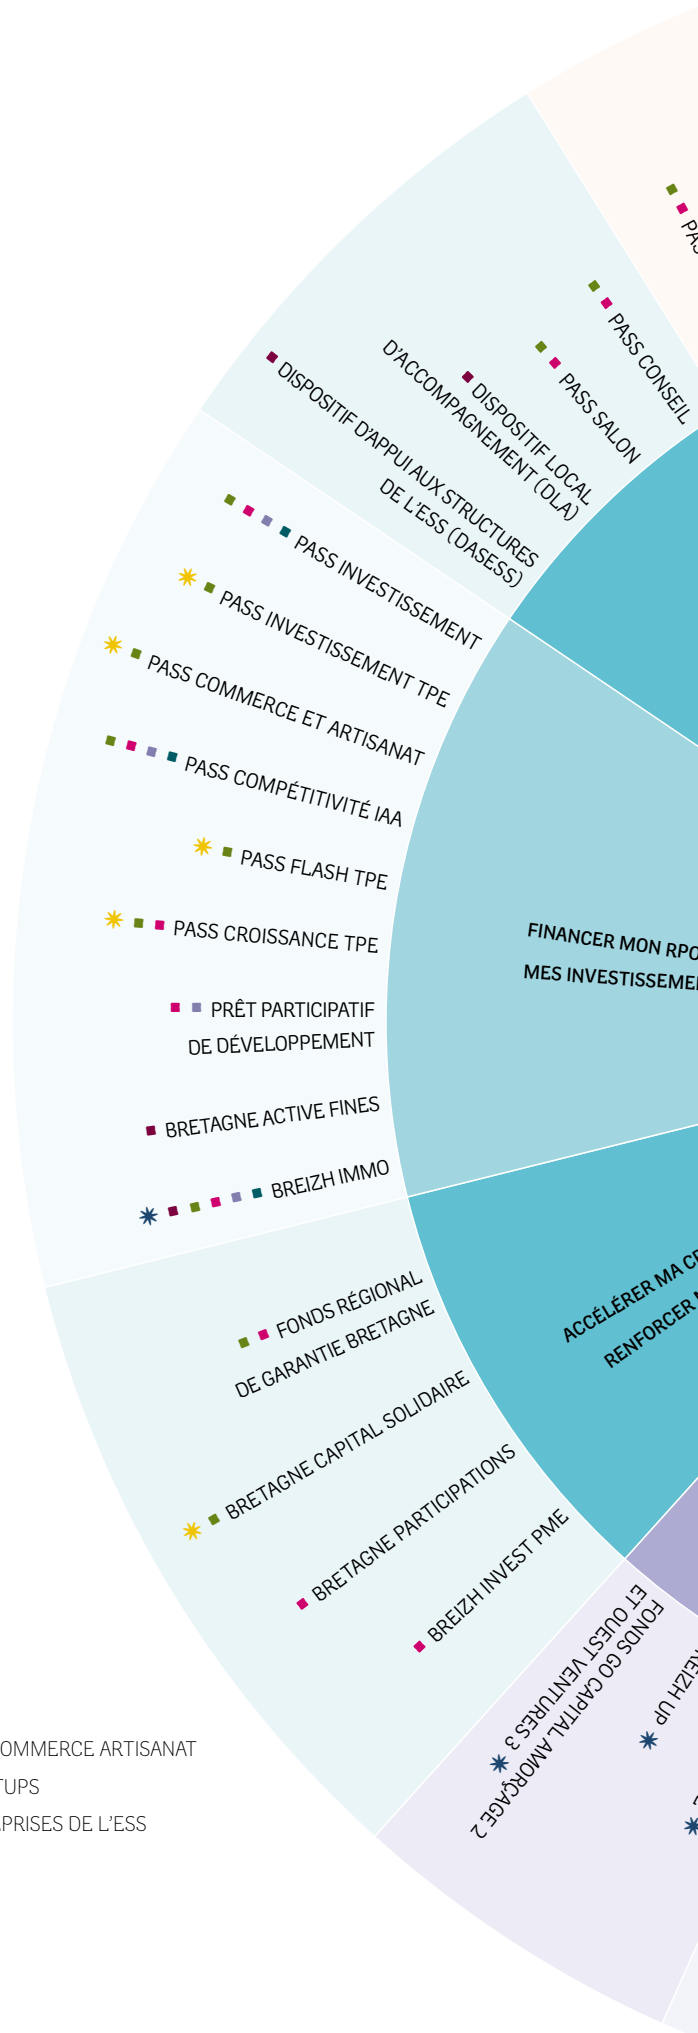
PAS

PASS CONSEIL

PASS SALON

DISPOSITIF LOCAL D'ACCOMPAGNEMENT (DLA)

DISPOSITIF D'APPUI AUX STRUCTURES DE L'ESS (DASESS)

PASS INVESTISSEMENT

PASS INVESTISSEMENT TPE

PASS COMMERCE ET ARTISANAT

PASS COMPÉTITIVITÉ IAA

PASS FLASH TPE

PASS CROISSANCE TPE

PRÊT PARTICIPATIF DE DÉVELOPPEMENT

BRETAGNE ACTIVE FINES

BREIZH IMMO

FINANCER MON RPO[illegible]
MES INVESTISSEME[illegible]

FONDS RÉGIONAL DE GARANTIE BRETAGNE

BRETAGNE CAPITAL SOLIDAIRE

BRETAGNE PARTICIPATIONS

BREIZH INVEST PME

ACCÉLÉRER MA C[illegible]
RENFORCER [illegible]

FONDS GO CAPITAL AMORÇAGE 2 ET OUEST VENTURES 3

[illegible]EIZH UP

OMMERCE ARTISANAT
TUPS
PRISES DE L'ESS